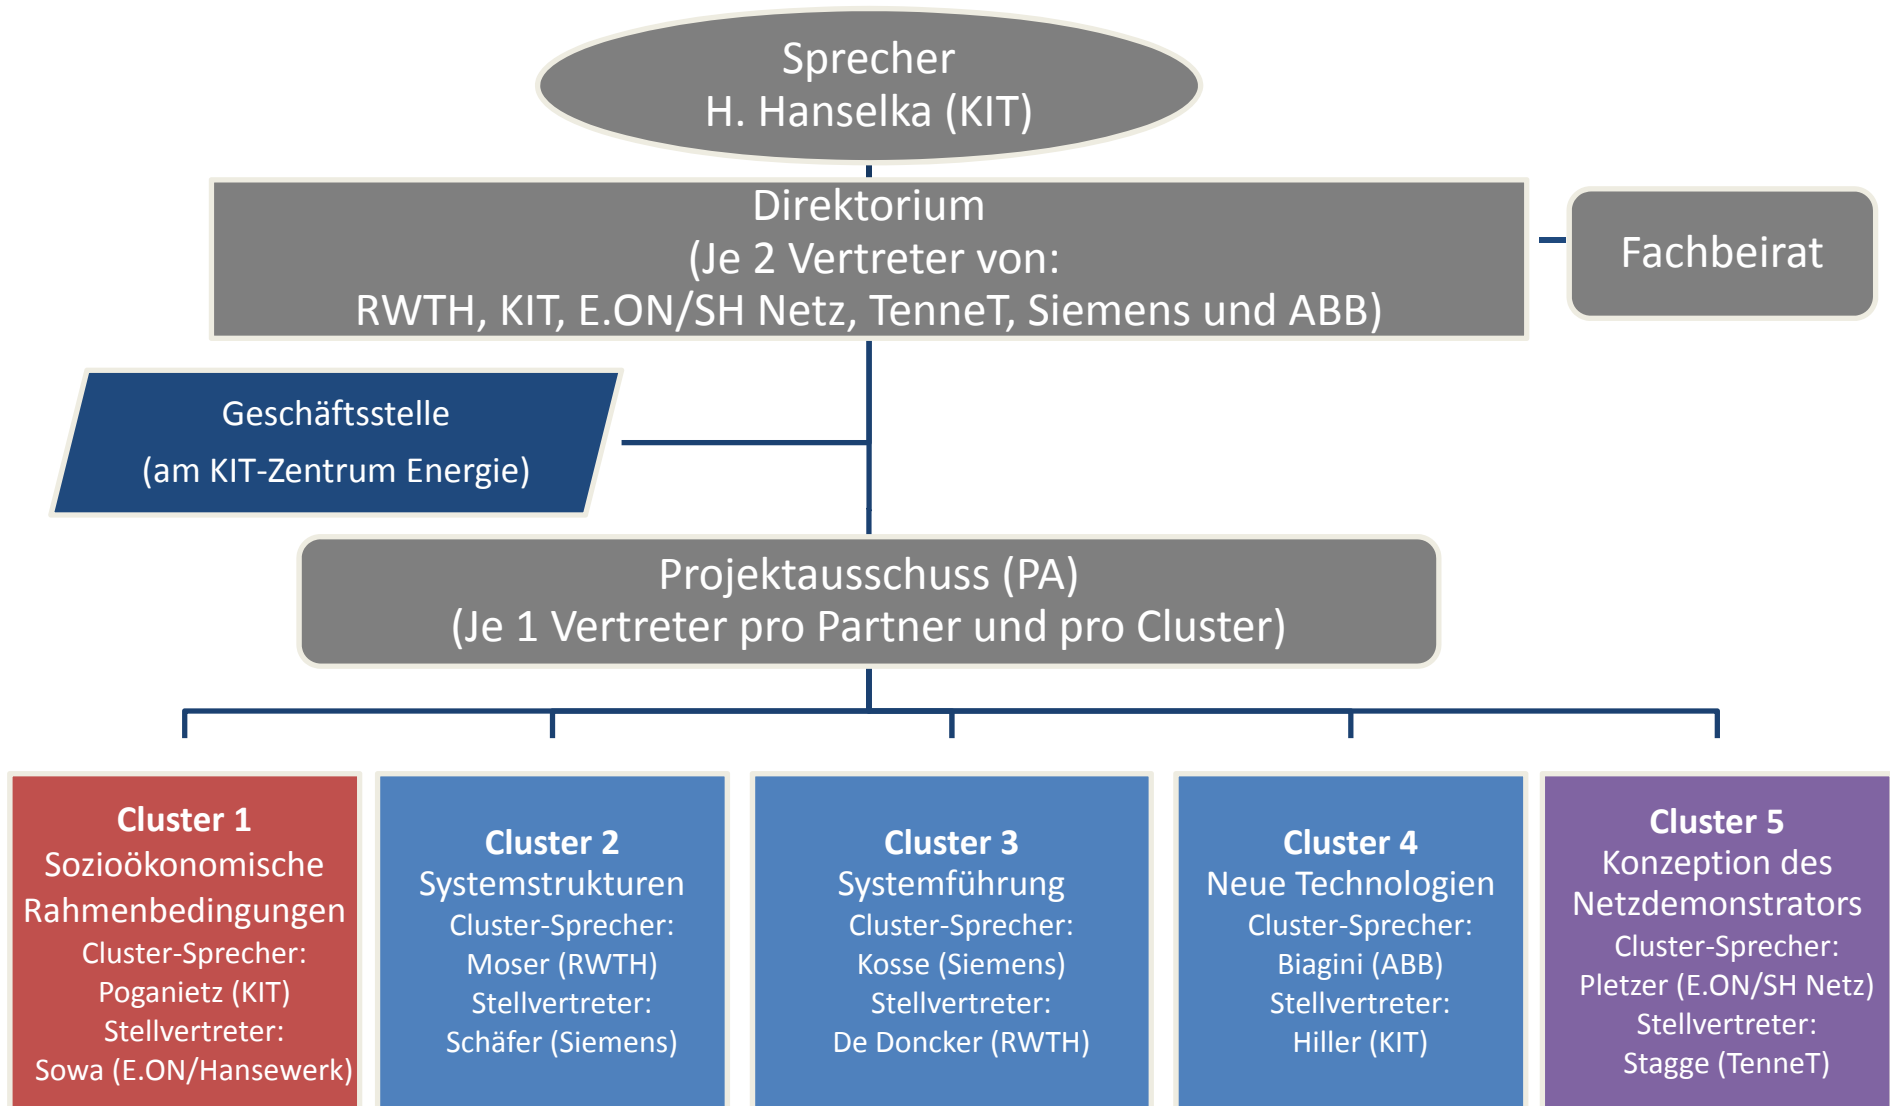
Sprecher
H. Hanselka (KIT)

Direktorium
(Je 2 Vertreter von:
RWTH, KIT, E.ON/SH Netz, TenneT, Siemens und ABB)

Fachbeirat

Geschäftsstelle
(am KIT-Zentrum Energie)

Projektausschuss (PA)
(Je 1 Vertreter pro Partner und pro Cluster)

Cluster 1
Sozioökonomische Rahmenbedingungen
Cluster-Sprecher:
Poganietz (KIT)
Stellvertreter:
Sowa (E.ON/Hansewerk)

Cluster 2
Systemstrukturen
Cluster-Sprecher:
Moser (RWTH)
Stellvertreter:
Schäfer (Siemens)

Cluster 3
Systemführung
Cluster-Sprecher:
Kosse (Siemens)
Stellvertreter:
De Doncker (RWTH)

Cluster 4
Neue Technologien
Cluster-Sprecher:
Biagini (ABB)
Stellvertreter:
Hiller (KIT)

Cluster 5
Konzeption des Netzdemonstrators
Cluster-Sprecher:
Pletzer (E.ON/SH Netz)
Stellvertreter:
Stagge (TenneT)